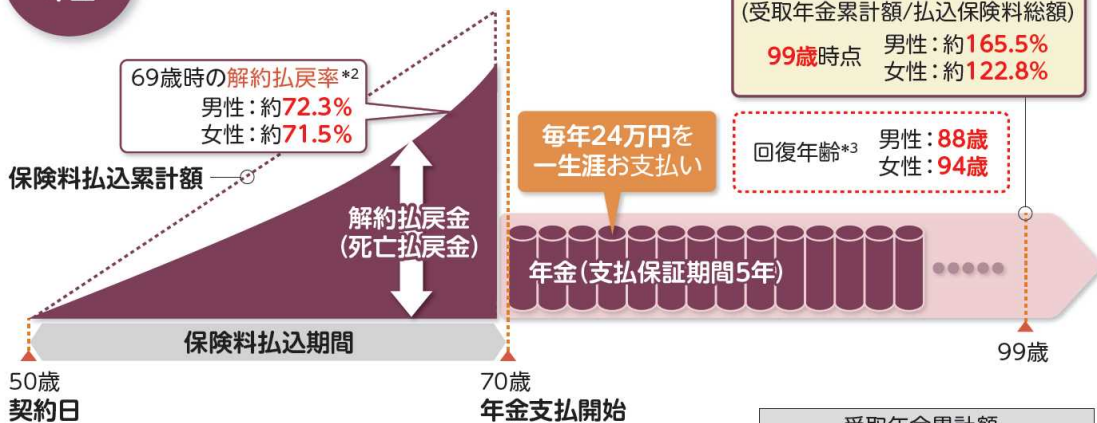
(受取年金累計額/払込保険料総額)
99歳時点 男性:約165.5%
女性:約122.8%

69歳時の解約払戻率*2
男性:約72.3%
女性:約71.5%

毎年24万円を
一生涯お支払い

回復年齢*3 男性:88歳
女性:94歳

保険料払込累計額

解約払戻金
(死亡払戻金)

年金(支払保証期間5年)

保険料払込期間

99歳

50歳
契約日

70歳
年金支払開始

受取年金累計額